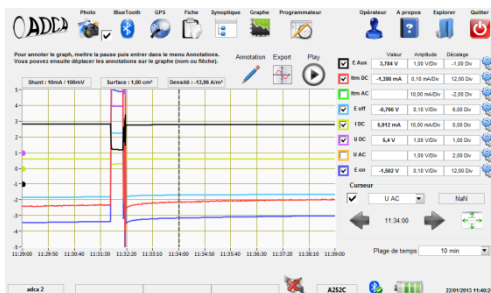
ADCA

Photo BlueTooth GPS Fiche Synoptique Graphe Programmateur Opérateur A propos Explorer Quitter

Pour annoter le graph, mettre la pause puis entrer dans le menu Annotations. Vous pouvez ensuite déplacer les annotations sur le graphe (nom ou flèche).

Annotation Export Play

Shunt : 10mA / 100mV Surface : 1,00 cm² Densité : -13,86 A/m²

| | | Valeur | Amplitude | Décalage |
|---|---|---|---|---|
| ☑ | E Aux | 3,784 V | 1,00 V/Div | -1,00 Div |
| ☑ | Itm DC | -1,386 mA | 0,10 mA/Div | 12,00 Div |
| ☐ | Itm AC | | 10,00 mA/Div | -2,00 Div |
| ☑ | E off | -0,766 V | 0,10 V/Div | 8,00 Div |
| ☑ | I DC | 0,912 mA | 10,00 mA/Div | 0,00 Div |
| ☑ | U DC | 5,4 V | 1,00 V/Div | 1,00 Div |
| ☐ | U AC | | 1,00 V/Div | 2,00 Div |
| ☑ | E on | -1,502 V | 0,10 V/Div | 12,00 Div |

Curseur
U AC NaN
11:34:00

Plage de temps 10 min

5 4 3 2 1 0 -1 -2 -3 -4 -5

11:29:00 11:29:50 11:30:40 11:31:30 11:32:20 11:33:10 11:34:00 11:34:50 11:35:40 11:36:30 11:37:20 11:38:10 11:39:00

adca 2 A252C 22/01/2013 11:40:2